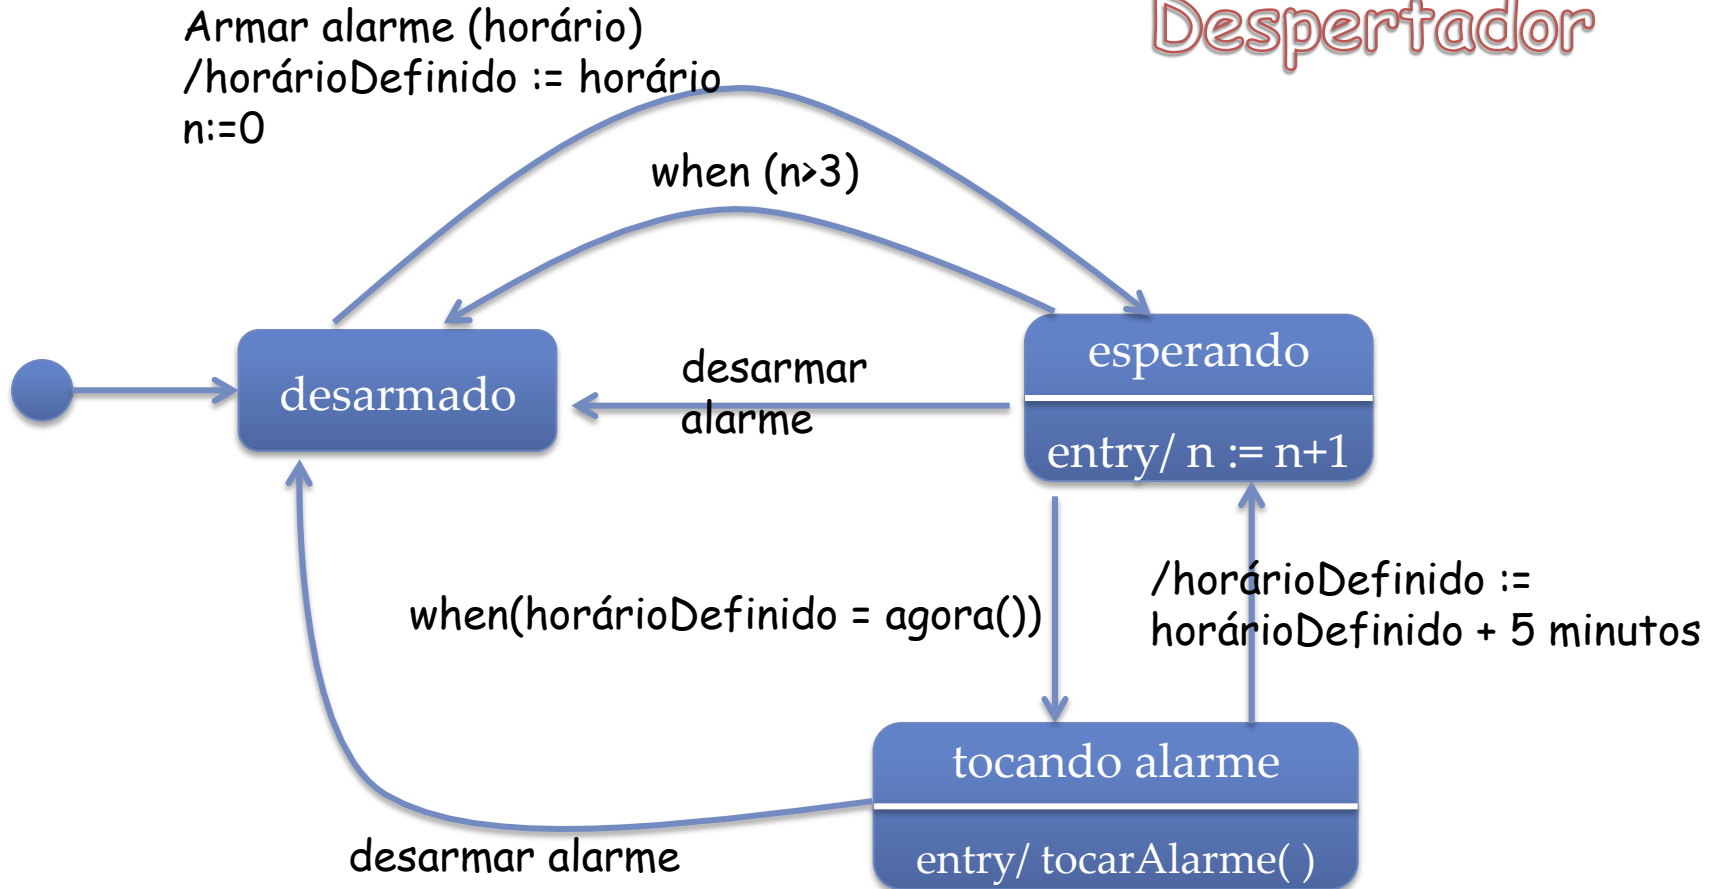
Despertador

Armar alarme (horário)
/horárioDefinido := horário
n:=0

when (n>3)

desarmado

desarmar alarme

esperando

entry/ n := n+1

when(horárioDefinido = agora())

/horárioDefinido := horárioDefinido + 5 minutos

tocando alarme

entry/ tocarAlarme( )

desarmar alarme